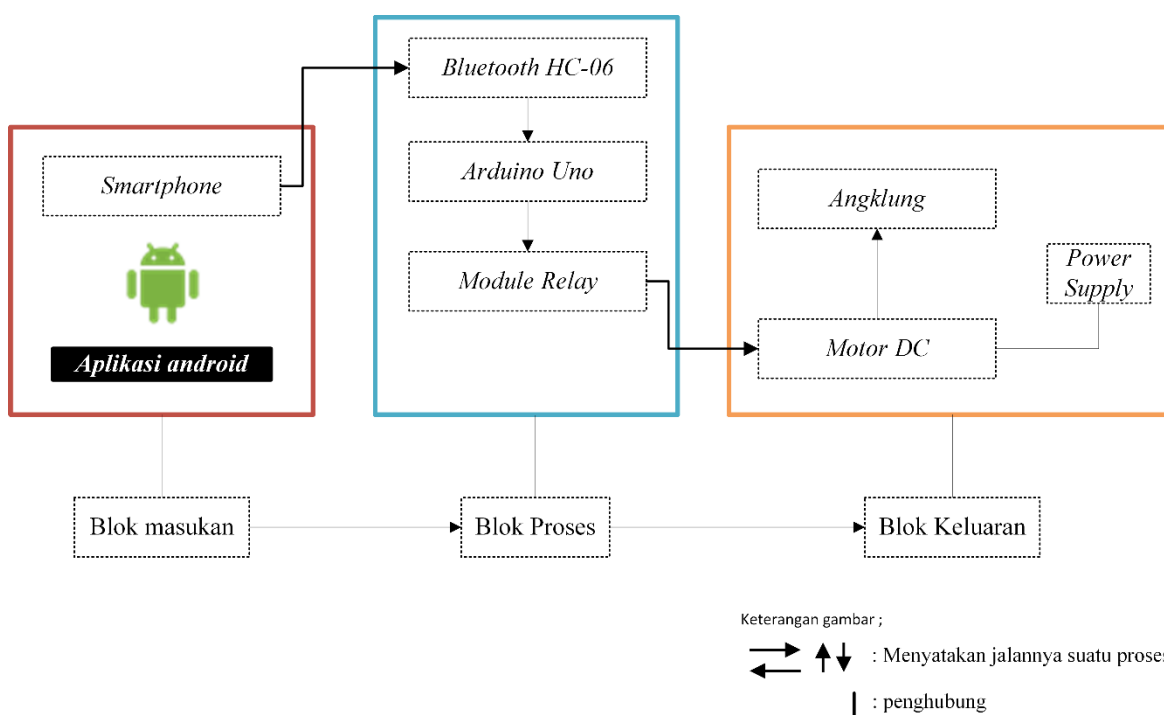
Bluetooth HC-06

Smartphone

Arduino Uno

Angklung

Module Relay

Power Supply

Motor DC

Aplikasi android

Blok masukan

Blok Proses

Blok Keluaran

Keterangan gambar ;

: Menyatakan jalannya suatu proses

: penghubung